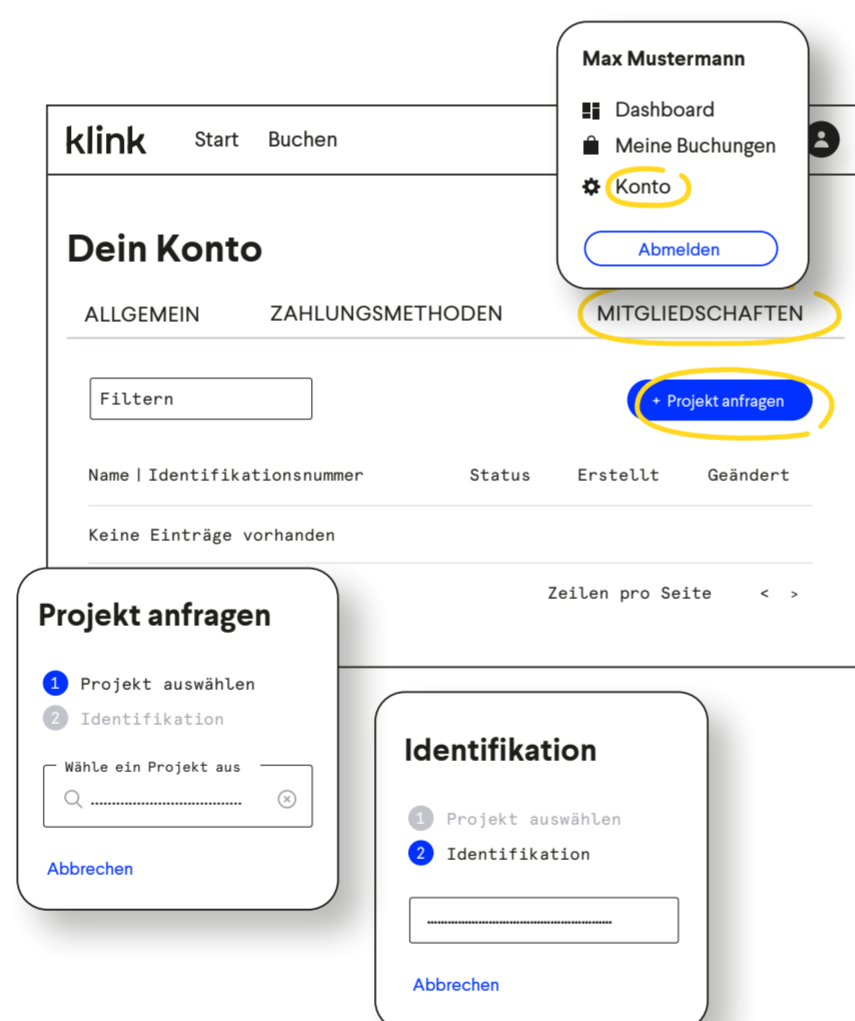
Max Mustermann

Dashboard
Meine Buchungen
Konto

Abmelden

klink Start Buchen

Dein Konto

ALLGEMEIN ZAHLUNGSMETHODEN MITGLIEDSCHAFTEN

Filtern

+ Projekt anfragen

| Name \| Identifikationsnummer | Status | Erstellt | Geändert |
|---|---|---|---|
| Keine Einträge vorhanden | | | |

Zeilen pro Seite < >

Projekt anfragen

1 Projekt auswählen
2 Identifikation

Wähle ein Projekt aus

Abbrechen

Identifikation

1 Projekt auswählen
2 Identifikation

Abbrechen